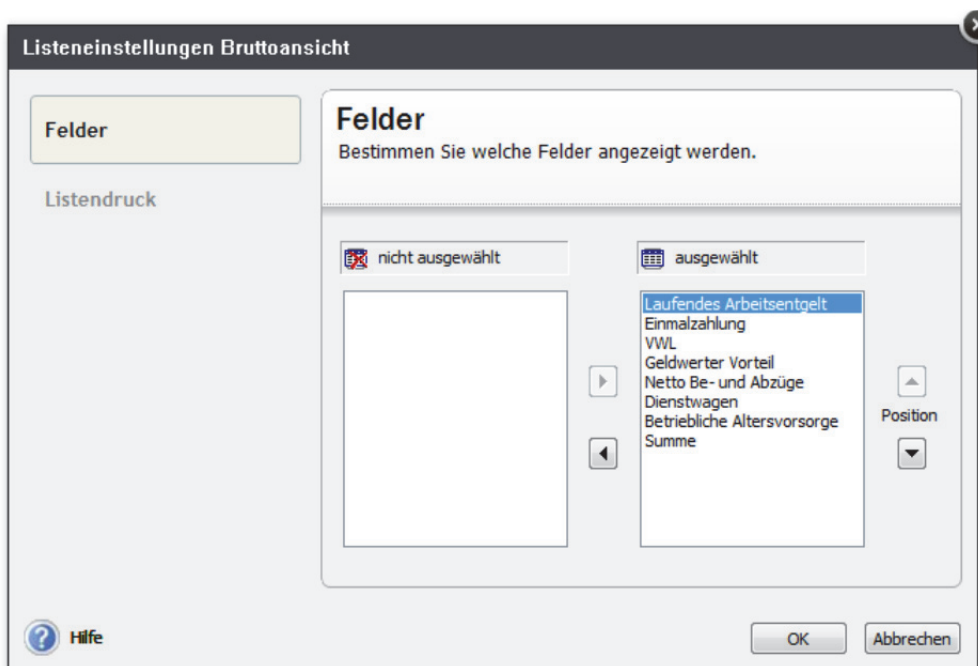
Listeneinstellungen Bruttoansicht

Felder

Listendruck

Felder
Bestimmen Sie welche Felder angezeigt werden.

nicht ausgewählt

ausgewählt

Laufendes Arbeitsentgelt
Einmalzahlung
VWL
Geldwerter Vorteil
Netto Be- und Abzüge
Dienstwagen
Betriebliche Altersvorsorge
Summe

Position

Hilfe

OK

Abbrechen